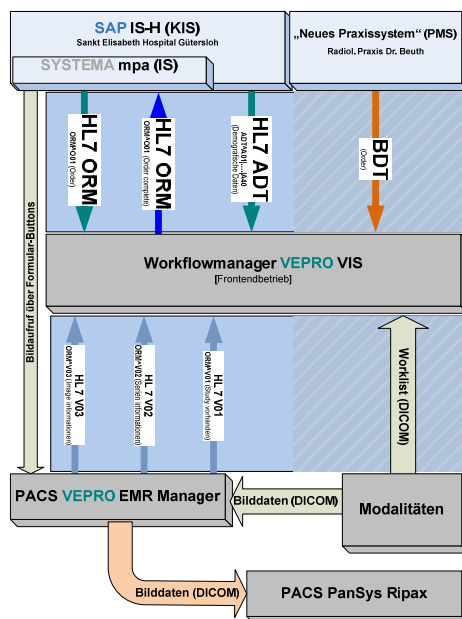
SAP IS-H (KIS)
Sankt Elisabeth Hospital Gütersloh

SYSTEMA mpa (IS)

„Neues Praxissystem" (PMS)
Radiol. Praxis Dr. Beuth

Bildaufruf über Formular-Buttons

HL7 ORM
ORM^O01 (Order)

HL7 ORM
ORM^O01 (Order complete)

HL7 ADT
ADT^A01,...,^A40 (Demografische Daten)

BDT
(Order)

Workflowmanager VEPRO VIS
[Frontendbetrieb]

HL 7 V03
ORM^V03 (Image informationen)

HL 7 V02
ORM^V02 (Serien informationen)

HL 7 V01
ORM^V01 (Study vorhanden)

Worklist (DICOM)

PACS VEPRO EMR Manager

Bilddaten (DICOM)

Modalitäten

Bilddaten (DICOM)

PACS PanSys Ripax